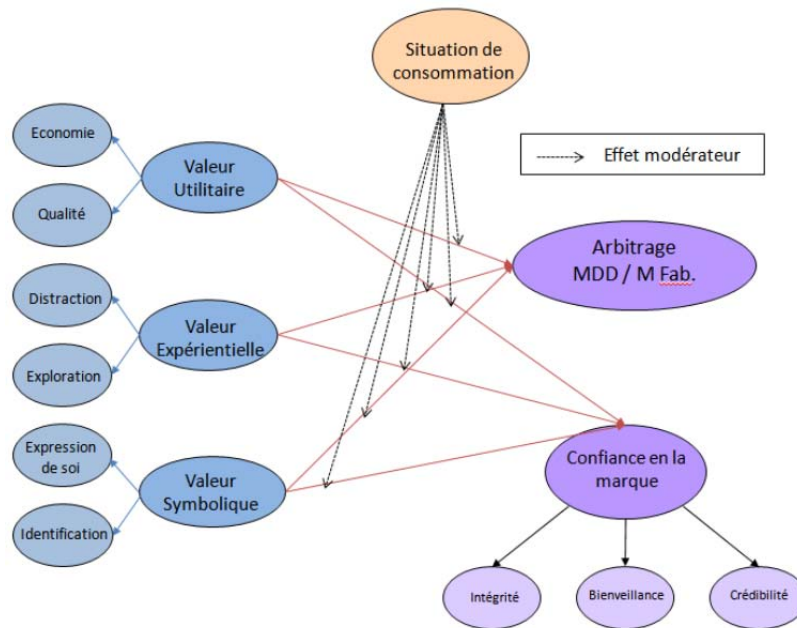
Situation de consommation

Effet modérateur

Economie

Qualité

Valeur Utilitaire

Arbitrage MDD / M Fab.

Distraction

Exploration

Valeur Expérientielle

Expression de soi

Identification

Valeur Symbolique

Confiance en la marque

Intégrité

Bienveillance

Crédibilité